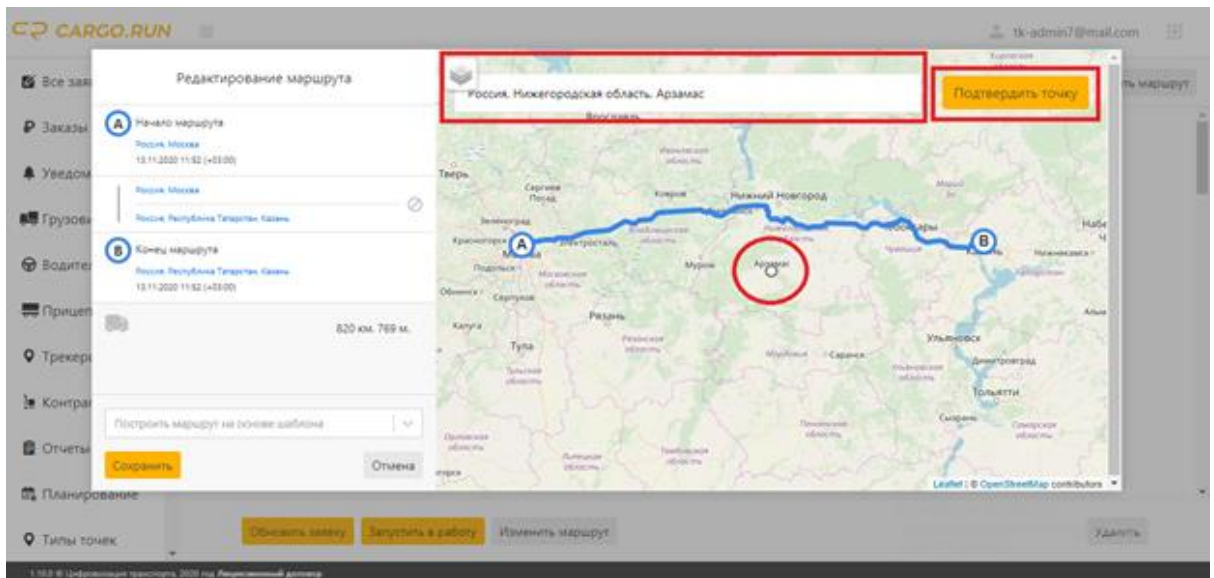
CARGO.RUN

tk-admin7@mail.com

Все зая
Заказы
Уведом
Грузов
Водите
Прицеп
Трекер
Контра
Отчеты
Планирование
Типы точек

ть маршрут

Редактирование маршрута

A Начало маршрута
Россия, Москва
13.11.2020 11:52 (+03:00)

Россия, Москва
Россия, Республика Татарстан, Казань

B Конец маршрута
Россия, Республика Татарстан, Казань
13.11.2020 11:52 (+03:00)

820 км. 769 м.

Построить маршрут на основе шаблона

Сохранить

Отмена

Россия, Нижегородская область, Арзамас

Подтвердить точку

Ярославль
Тверь
Сергиев Посад
Ковров
Нижний Новгород
Зеленоград
Красногорск
Москва
Электросталь
Чебоксары
Казань
Подольск
Муром
Арзамас
Обнинск
Серпухов
Рязань
Калуга
Тула
Саранск
Ульяновск
Димитровград
Тольятти
Сызрань
Набе

Leaflet | © OpenStreetMap contributors

Обновить заявку
Запустить в работу
Изменить маршрут
Удалить